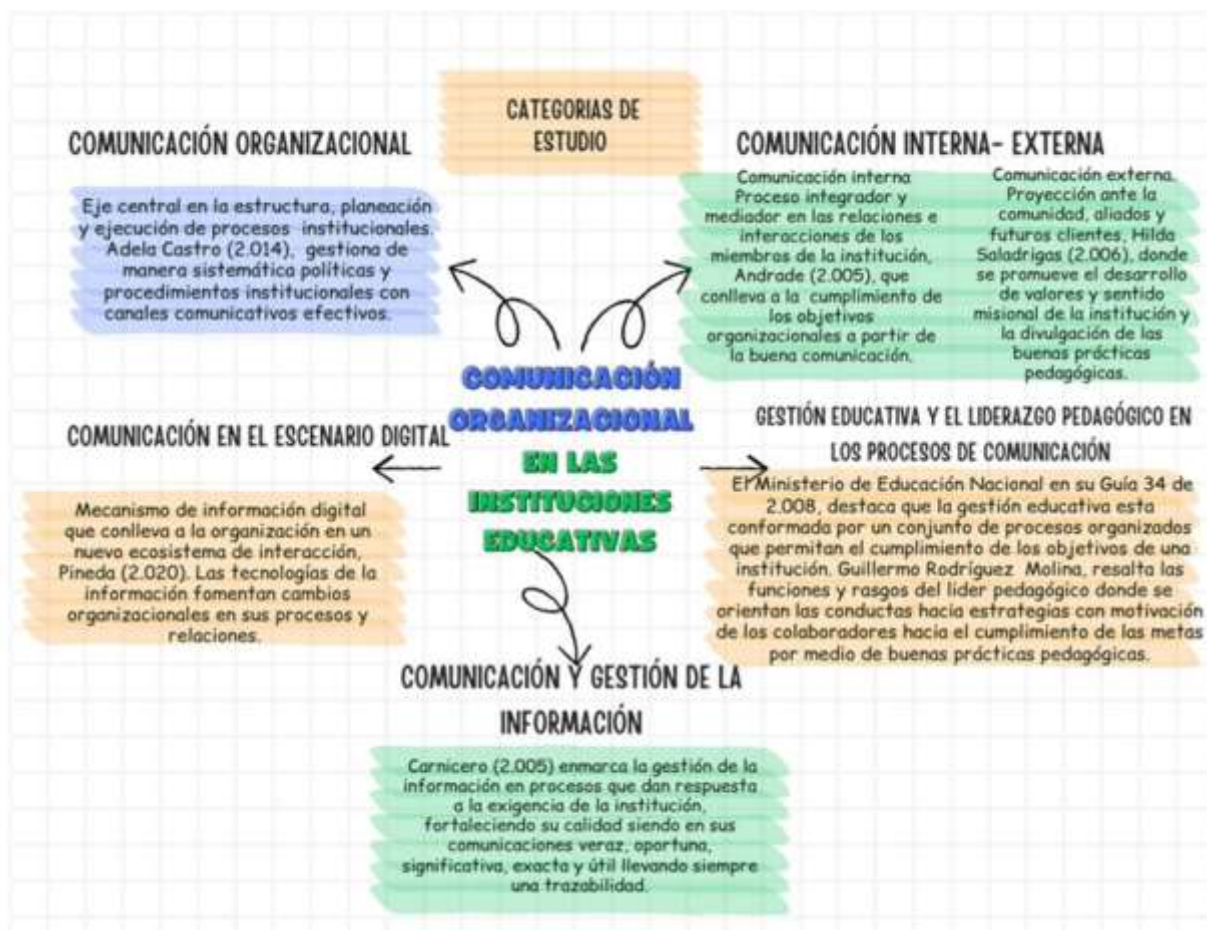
CATEGORIAS DE ESTUDIO

COMUNICACIÓN ORGANIZACIONAL

Eje central en la estructura, planeación y ejecución de procesos institucionales. Adela Castro (2.014), gestiona de manera sistemática políticas y procedimientos institucionales con canales comunicativos efectivos.

COMUNICACIÓN INTERNA- EXTERNA

Comunicación interna Proceso integrador y mediador en las relaciones e interacciones de los miembros de la institución, Andrade (2.005), que conlleva a la cumplimiento de los objetivos organizacionales a partir de la buena comunicación.

Comunicación externa. Proyección ante la comunidad, aliados y futuros clientes, Hilda Saladrigas (2,006), donde se promueve el desarrollo de valores y sentido misional de la institución y la divulgación de las buenas prácticas pedagógicas.

COMUNICACIÓN ORGANIZACIONAL EN LAS INSTITUCIONES EDUCATIVAS

COMUNICACIÓN EN EL ESCENARIO DIGITAL

Mecanismo de información digital que conlleva a la organización en un nuevo ecosistema de interacción, Pineda (2.020). Las tecnologías de la información fomentan cambios organizacionales en sus procesos y relaciones.

GESTIÓN EDUCATIVA Y EL LIDERAZGO PEDAGÓGICO EN LOS PROCESOS DE COMUNICACIÓN

El Ministerio de Educación Nacional en su Guía 34 de 2.008, destaca que la gestión educativa esta conformada por un conjunto de procesos organizados que permitan el cumplimiento de los objetivos de una institución. Guillermo Rodríguez Molina, resalta las funciones y rasgos del líder pedagógico donde se orientan las conductas hacia estrategias con motivación de los colaboradores hacia el cumplimiento de las metas por medio de buenas prácticas pedagógicas.

COMUNICACIÓN Y GESTIÓN DE LA INFORMACIÓN

Carnicero (2.005) enmarca la gestión de la información en procesos que dan respuesta a la exigencia de la institución, fortaleciendo su calidad siendo en sus comunicaciones veraz, oportuna, significativa, exacta y útil llevando siempre una trazabilidad.